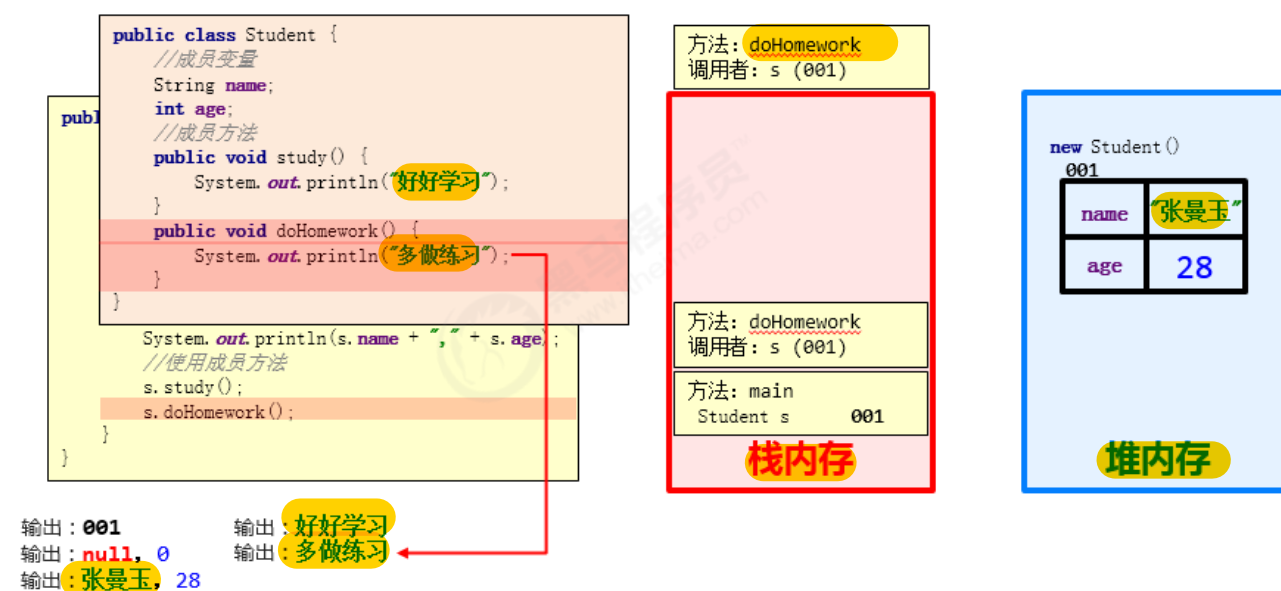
public class Student {
//成员变量
String name;
int age;
//成员方法
public void study() {
System.out.println("好好学习");
}
public void doHomework() {
System.out.println("多做练习");
}
}

publ

System.out.println(s.name + "," + s.age);
//使用成员方法
s.study();
s.doHomework();
}
}

方法：doHomework
调用者：s (001)

方法：doHomework
调用者：s (001)

方法：main
Student s 001

栈内存

new Student()
001

| name | "张曼玉" |
|---|---|
| age | 28 |

堆内存

输出：001
输出：null, 0
输出：张曼玉, 28

输出：好好学习
输出：多做练习